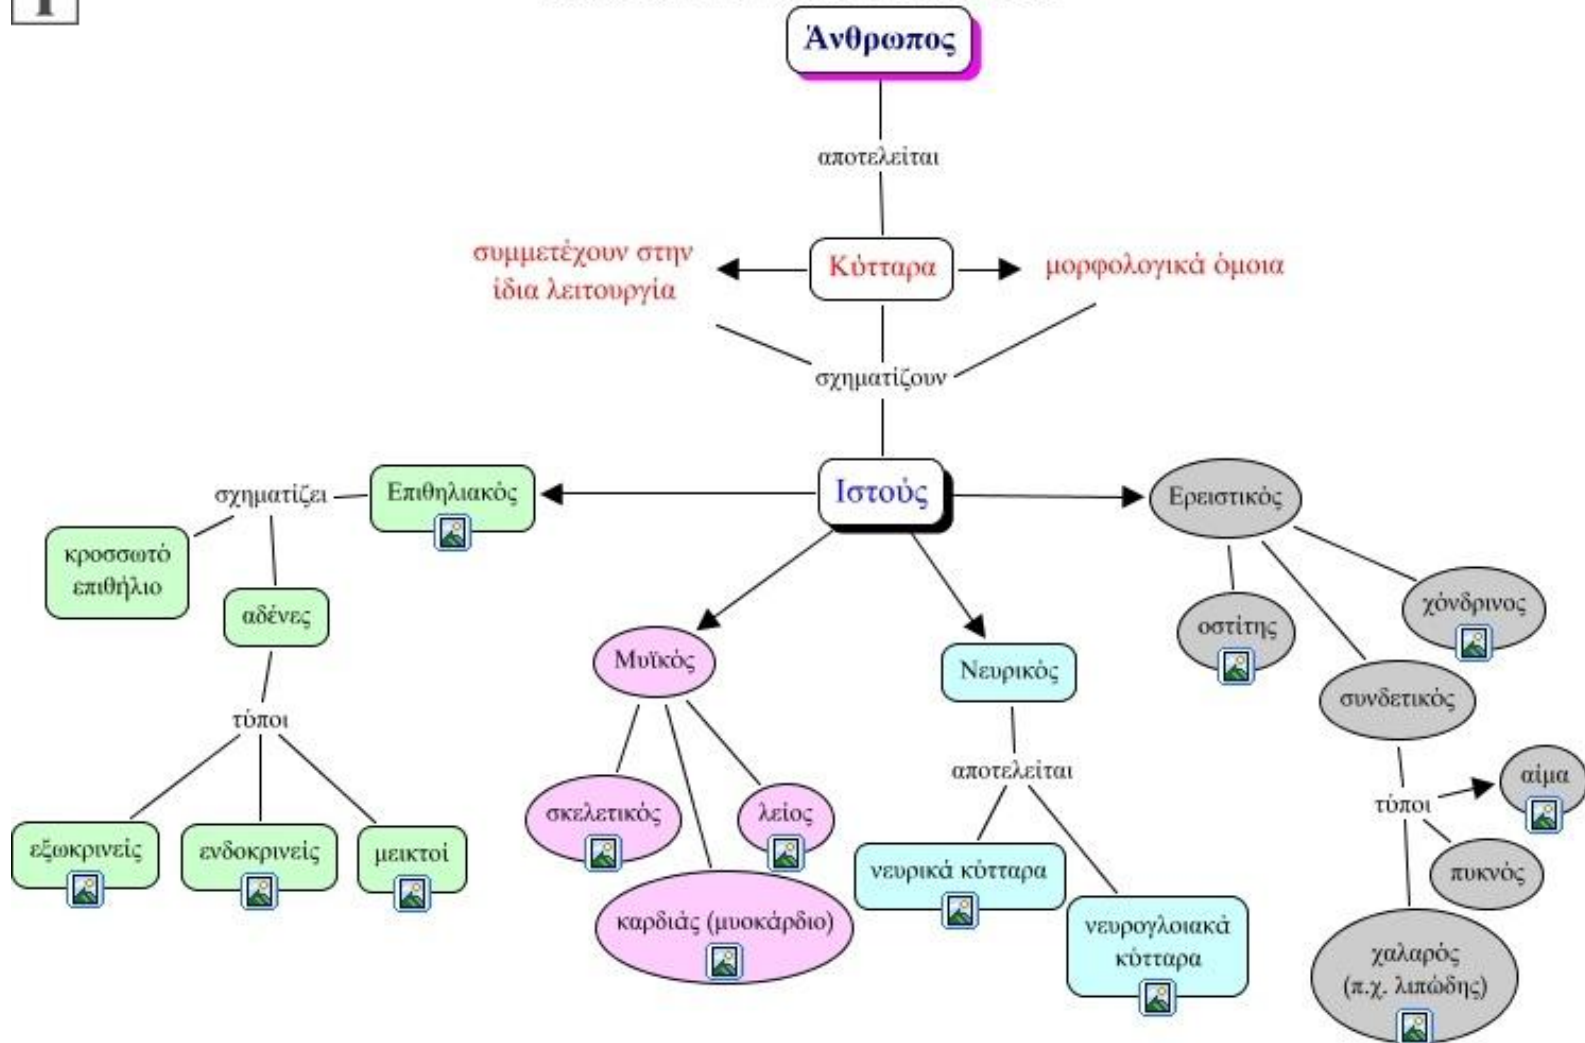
Άνθρωπος

αποτελείται

συμμετέχουν στην ίδια λειτουργία

Κύτταρα

μορφολογικά όμοια

σχηματίζουν

Ιστούς

σχηματίζει

Επιθηλιακός

κροσσωτό επιθήλιο

αδένες

τύποι

εξωκρινείς

ενδοκρινείς

μεικτοί

Μυϊκός

σκελετικός

λείος

καρδιάς (μυοκάρδιο)

Νευρικός

αποτελείται

νευρικά κύτταρα

νευρογλοιακά κύτταρα

Ερειστικός

οστίτης

χόνδρινος

συνδετικός

τύποι

αίμα

πυκνός

χαλαρός (π.χ. λιπώδης)